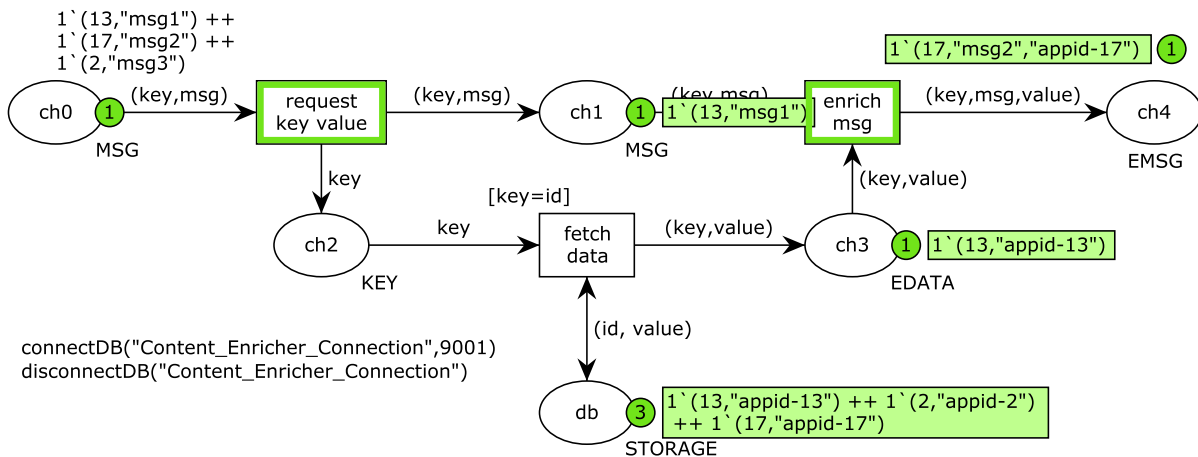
1`(13,"msg1") ++
1`(17,"msg2") ++
1`(2,"msg3")

1`(17,"msg2","appid-17") 1

ch0 1 (key,msg) request key value (key,msg) ch1 1 1`(13,"msg1") (key,msg) enrich msg (key,msg,value) ch4

MSG MSG EMSG

key (key,value)

[key=id]

ch2 key fetch data (key,value) ch3 1 1`(13,"appid-13")

KEY EDATA

(id, value)

connectDB("Content_Enricher_Connection",9001)
disconnectDB("Content_Enricher_Connection")

db 3 1`(13,"appid-13") ++ 1`(2,"appid-2") ++ 1`(17,"appid-17")

STORAGE